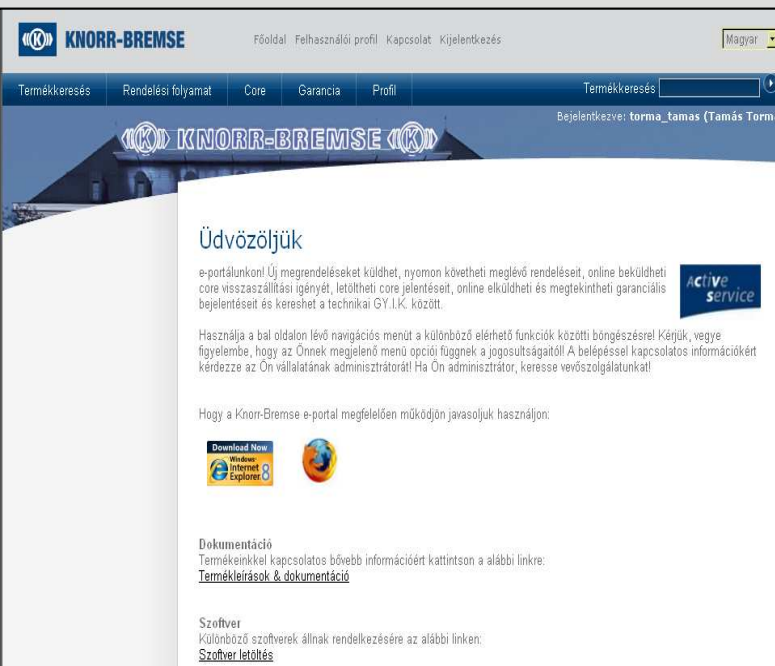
KNORR-BREMSE

Főoldal Felhasználói profil Kapcsolat Kijelentkezés

Magyar

Termékkeresés Rendelési folyamat Core Garancia Profil

Termékkeresés

Bejelentkezve: torma_tamas (Tamás Torm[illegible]

KNORR-BREMSE

Üdvözöljük

e-portálunkon! Új megrendeléseket küldhet, nyomon követheti meglévő rendeléseit, online beküldheti core visszaszállítási igényét, letöltheti core jelentéseit, online elküldheti és megtekintheti garanciális bejelentéseit és kereshet a technikai GY.I.K. között.

Active service

Használja a bal oldalon lévő navigációs menüt a különböző elérhető funkciók közötti böngészésre! Kérjük, vegye figyelembe, hogy az Önnek megjelenő menü opciói függnek a jogosultságaitól! A belépéssel kapcsolatos információkért kérdezze az Ön vállalatának adminisztrátorát! Ha Ön adminisztrátor, keresse vevőszolgálatunkat!

Hogy a Knorr-Bremse e-portal megfelelően működjön javasoljuk használjon:

Download Now Windows Internet Explorer 8

Dokumentáció
Termékeinkkel kapcsolatos bővebb információért kattintson a alábbi linkre:
Termékleírások & dokumentáció

Szoftver
Különböző szoftverek állnak rendelkezésére az alábbi linken:
Szoftver letöltés